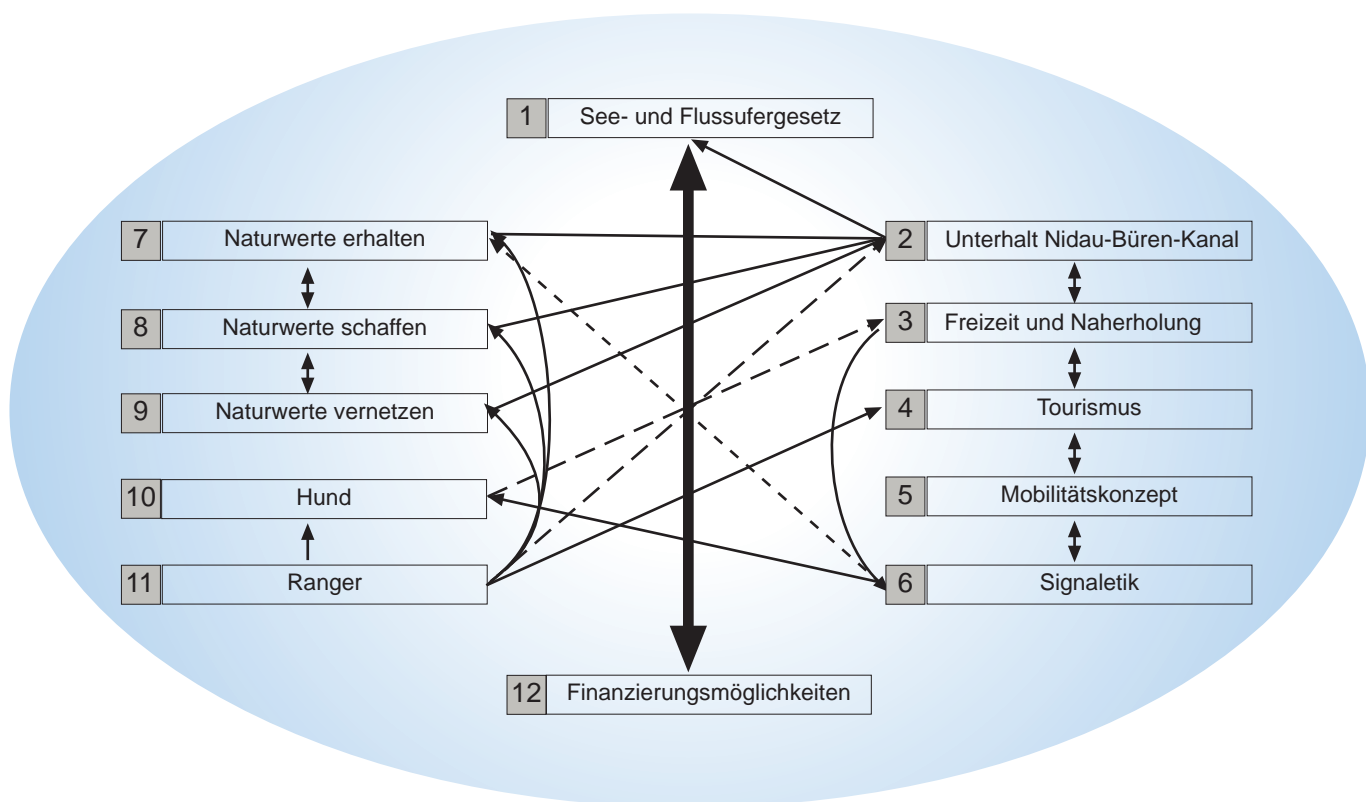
1 See- und Flussufergesetz

7 Naturwerte erhalten

8 Naturwerte schaffen

9 Naturwerte vernetzen

10 Hund

11 Ranger

2 Unterhalt Nidau-Büren-Kanal

3 Freizeit und Naherholung

4 Tourismus

5 Mobilitätskonzept

6 Signaletik

12 Finanzierungsmöglichkeiten